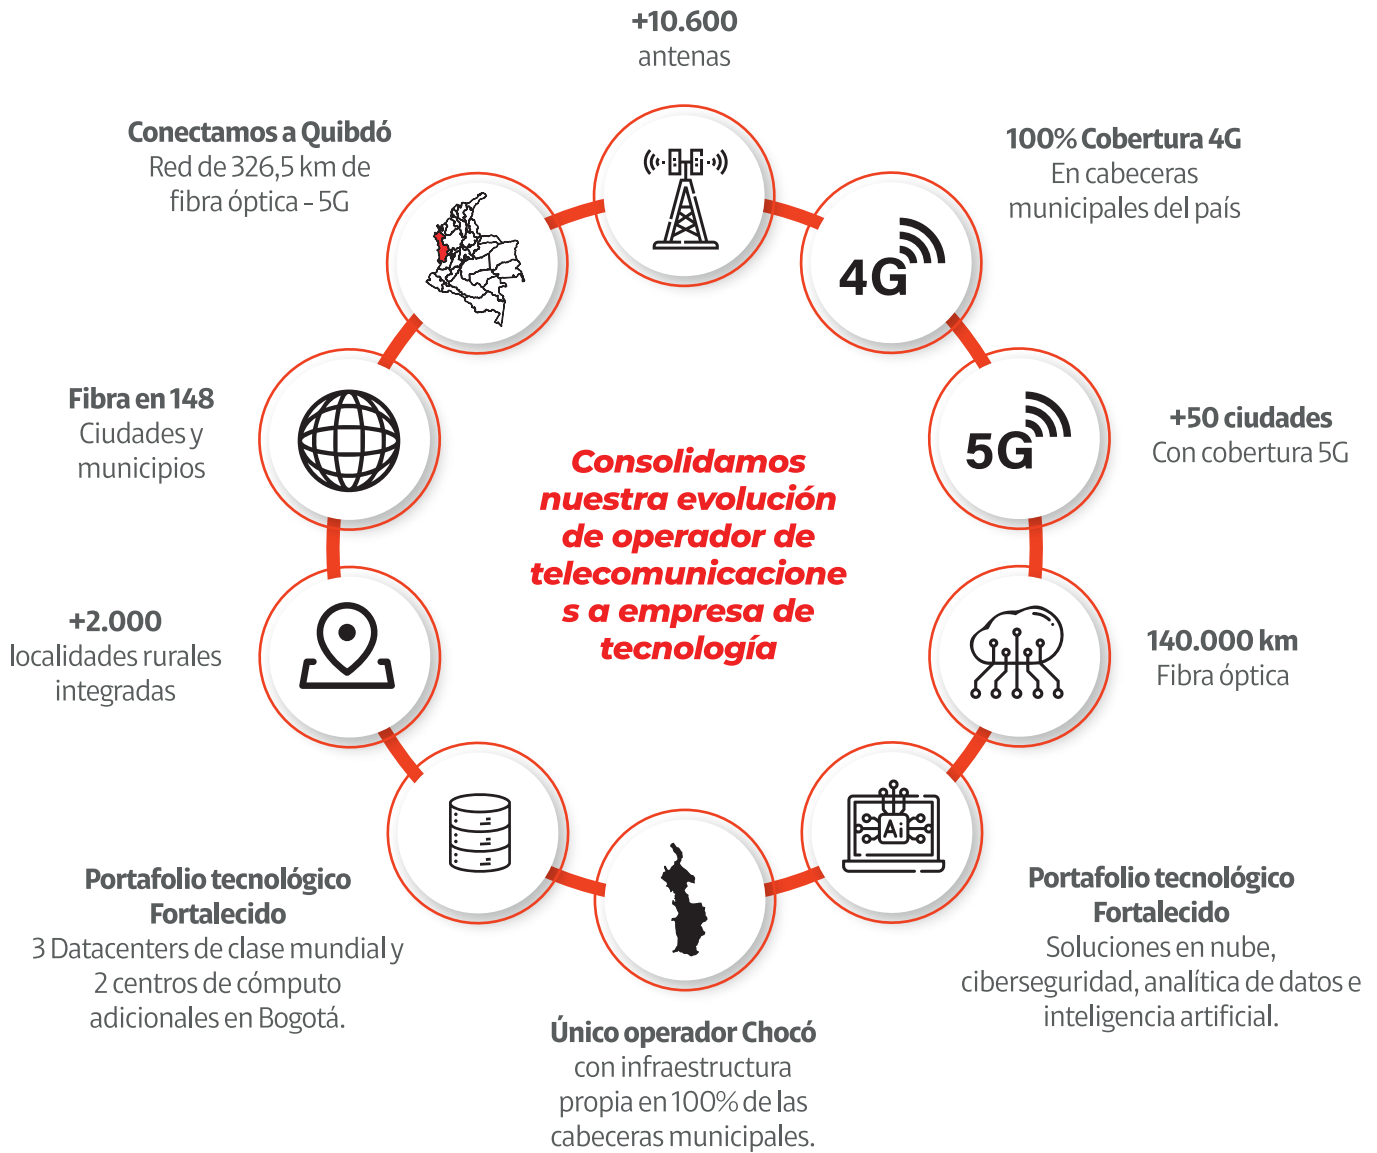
+10.600
antenas

100% Cobertura 4G
En cabeceras municipales del país

4G

+50 ciudades
Con cobertura 5G

5G

140.000 km
Fibra óptica

Portafolio tecnológico Fortalecido
Soluciones en nube, ciberseguridad, analítica de datos e inteligencia artificial.

Ai

Único operador Chocó
con infraestructura propia en 100% de las cabeceras municipales.

Portafolio tecnológico Fortalecido
3 Datacenters de clase mundial y 2 centros de cómputo adicionales en Bogotá.

+2.000
localidades rurales integradas

Fibra en 148
Ciudades y municipios

Conectamos a Quibdó
Red de 326,5 km de fibra óptica - 5G

Consolidamos nuestra evolución de operador de telecomunicaciones a empresa de tecnología